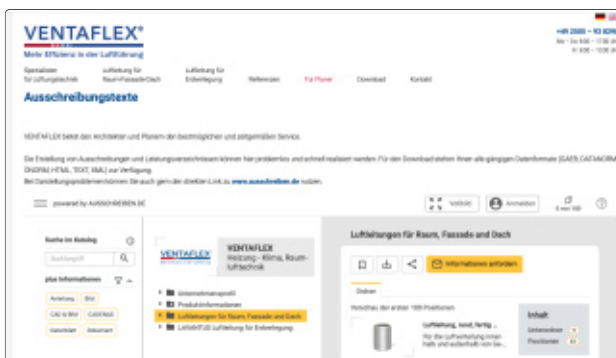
VENTAFLEX®

Mehr Effizienz in der Luftführung

+49 2688 - 93 829
Mo - Do 8:00 - 17:00 Uhr
Fr 8:00 - 13:00 Uhr

Spezialisten für Lüftungstechnik | Luftleitung für Raum+Fassade+Dach | Luftleitung für Erdverlegung | Referenzen | Für Planer | Download | Kontakt

Ausschreibungstexte

VENTAFLEX bietet den Architekten und Planern den bestmöglichen und zeitgemäßen Service.

Die Erstellung von Ausschreibungen und Leistungsverzeichnissen können hier problemlos und schnell realisiert werden. Für den Download stehen Ihnen alle gängigen Dateiformate (GAEB, DATANORM, ÖNORM, HTML, TEXT, XML) zur Verfügung.
Bei Darstellungsproblemen können Sie auch gern den direkten Link zu www.ausschreiben.de nutzen.

powered by AUSSCHREIBEN.DE

Vollbild | Anmelden | 0 von 100

Suche im Katalog

Suchbegriff

plus Informationen

Anleitung | Bild
CAD & BIM | CAD/BIM
Datenblatt | Dokument

VENTAFLEX
VENTAFLEX
Heizung - Klima, Raumlufttechnik

Unternehmensprofil
Produktinformationen
Luftleitungen für Raum, Fassade und Dach
LAMATUB Luftleitung für Erdverlegung

Luftleitungen für Raum, Fassade und Dach

Informationen anfordern

Ordnen

Vorschau der ersten 100 Positionen

Luftleitung, rund, farbig ...
Für die Luftverteilung innerhalb und außerhalb von Ge...

Inhalt
Unterordner 0
Positionen 8